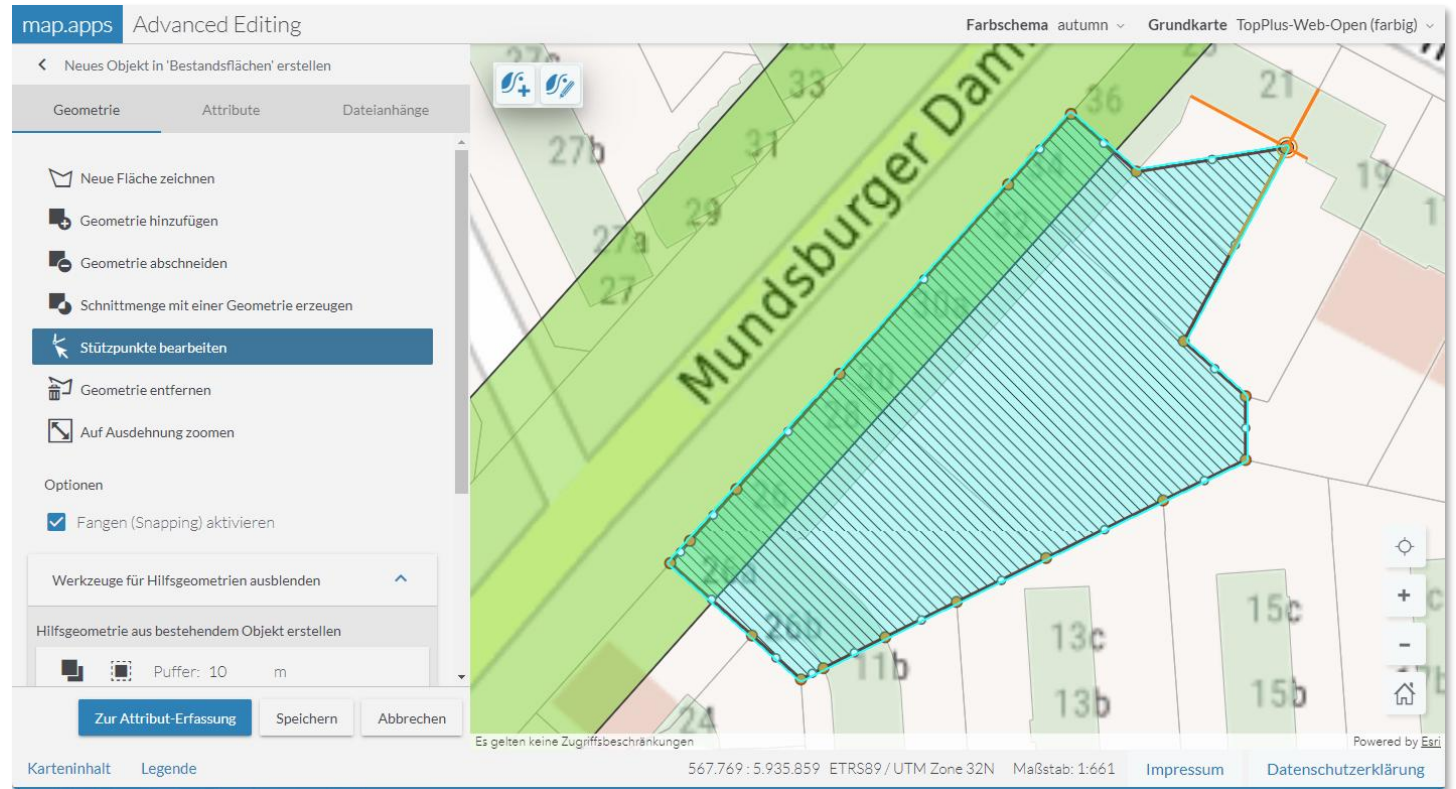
map.apps Advanced Editing

Farbschema autumn

Grundkarte TopPlus-Web-Open (farbig)

Neues Objekt in 'Bestandsflächen' erstellen

Geometrie

Attribute

Dateianhänge

Neue Fläche zeichnen

Geometrie hinzufügen

Geometrie abschneiden

Schnittmenge mit einer Geometrie erzeugen

Stützpunkte bearbeiten

Geometrie entfernen

Auf Ausdehnung zoomen

Optionen

Fangen (Snapping) aktivieren

Werkzeuge für Hilfsgeometrien ausblenden

Hilfsgeometrie aus bestehendem Objekt erstellen

Puffer: 10 m

Zur Attribut-Erfassung

Speichern

Abbrechen

Mundsburger Damm

33 36 21 27b 31 19 29 27a 27 26b 11b 13c 13b 15c 15b 24

Es gelten keine Zugriffsbeschränkungen

Powered by Esri

+

−

Karteninhalt

Legende

567.769 : 5.935.859 ETRS89 / UTM Zone 32N Maßstab: 1:661

Impressum

Datenschutzerklärung